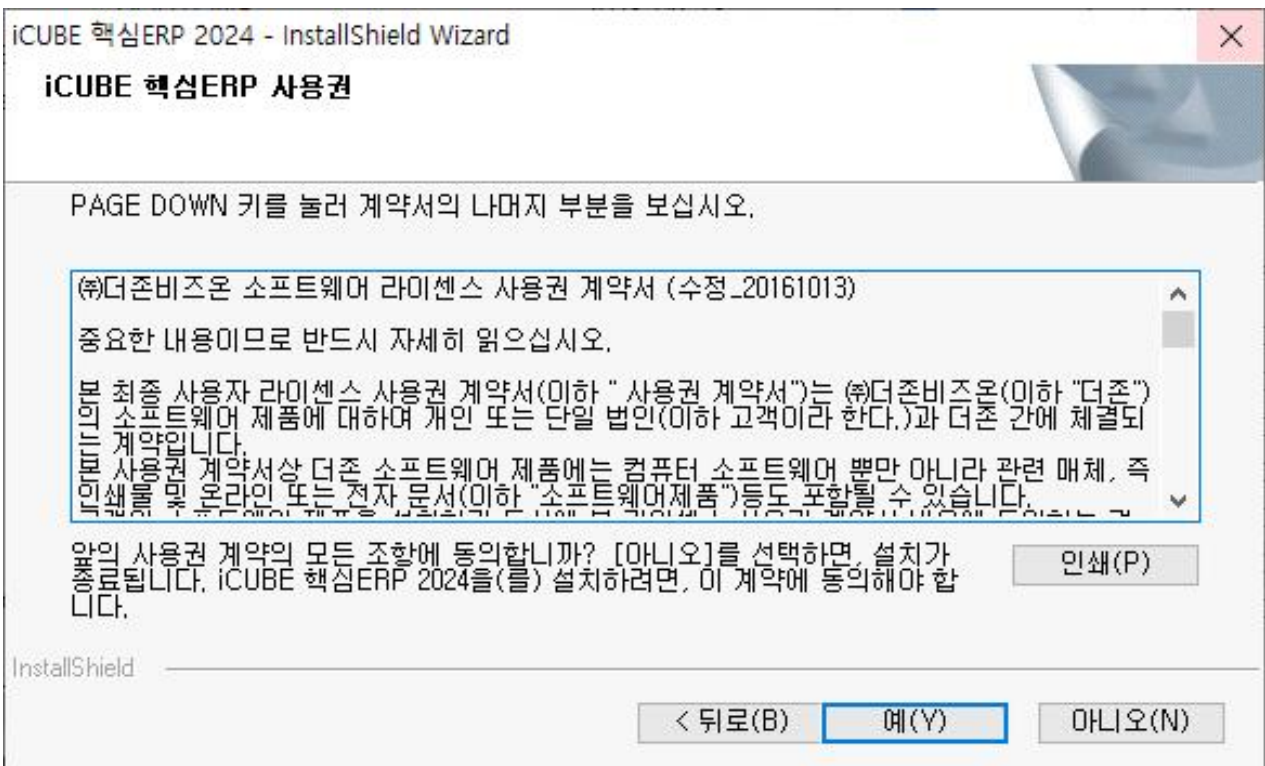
iCUBE 핵심ERP 2024 - InstallShield Wizard

×

iCUBE 핵심ERP 사용권

PAGE DOWN 키를 눌러 계약서의 나머지 부분을 보십시오.

㈜더존비즈온 소프트웨어 라이센스 사용권 계약서 (수정_20161013)

중요한 내용이므로 반드시 자세히 읽으십시오.

본 최종 사용자 라이센스 사용권 계약서(이하 " 사용권 계약서")는 ㈜더존비즈온(이하 "더존")의 소프트웨어 제품에 대하여 개인 또는 단일 법인(이하 고객이라 한다.)과 더존 간에 체결되는 계약입니다.
본 사용권 계약서상 더존 소프트웨어 제품에는 컴퓨터 소프트웨어 뿐만 아니라 관련 매체, 즉 인쇄물 및 온라인 또는 전자 문서(이하 "소프트웨어제품")등도 포함될 수 있습니다.
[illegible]

앞의 사용권 계약의 모든 조항에 동의합니까? [아니오]를 선택하면, 설치가 종료됩니다. iCUBE 핵심ERP 2024을(를) 설치하려면, 이 계약에 동의해야 합니다.

인쇄(P)

InstallShield

< 뒤로(B)

예(Y)

아니오(N)